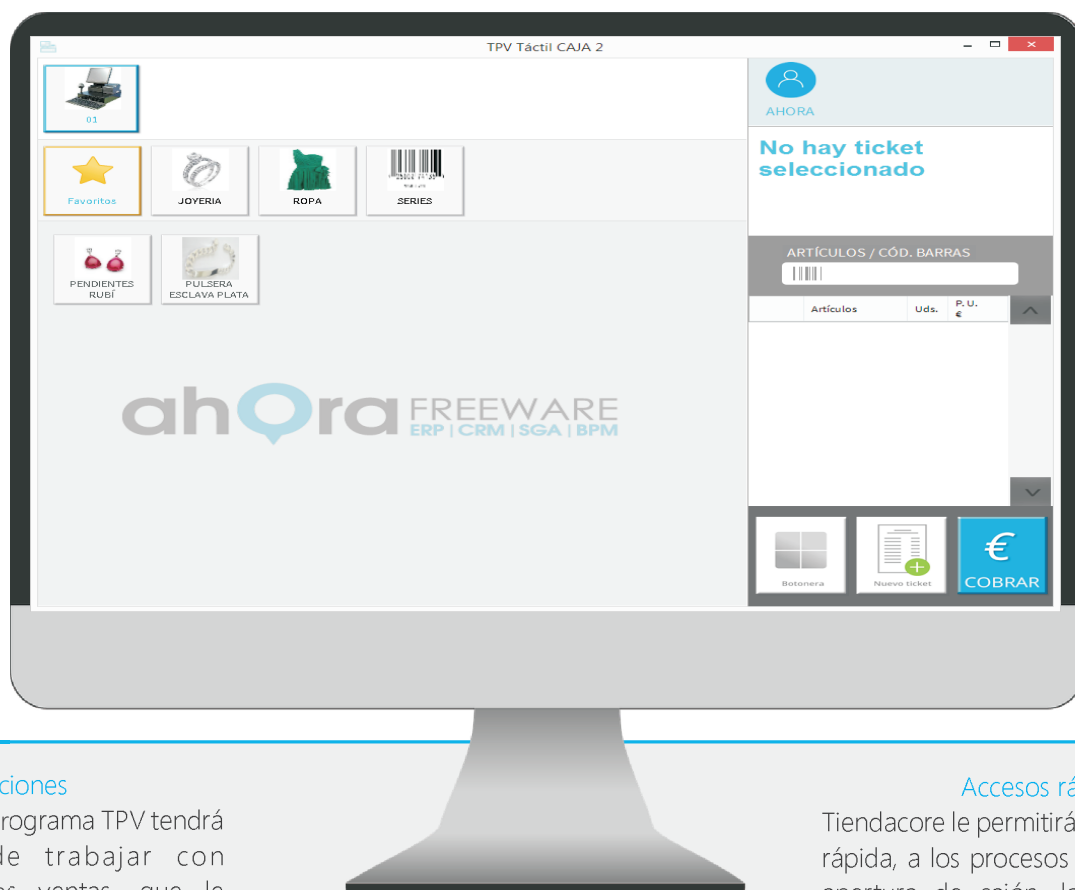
TPV Táctil CAJA 2

01

AHORA

No hay ticket seleccionado

Favoritos

JOYERIA

ROPA

SERIES

PENDIENTES RUBÍ

PULSERA ESCLAVA PLATA

ARTÍCULOS / CÓD. BARRAS

| | Artículos | Uds. | P. U. € |
|---|---|---|---|

ahora FREEWARE
ERP | CRM | SGA | BPM

Botonera

Nuevo ticket

€
COBRAR

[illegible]ciones
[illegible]programa TPV tendrá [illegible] de trabajar con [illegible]

Accesos rá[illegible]
Tiendacore le permitirá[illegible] rápida, a los procesos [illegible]